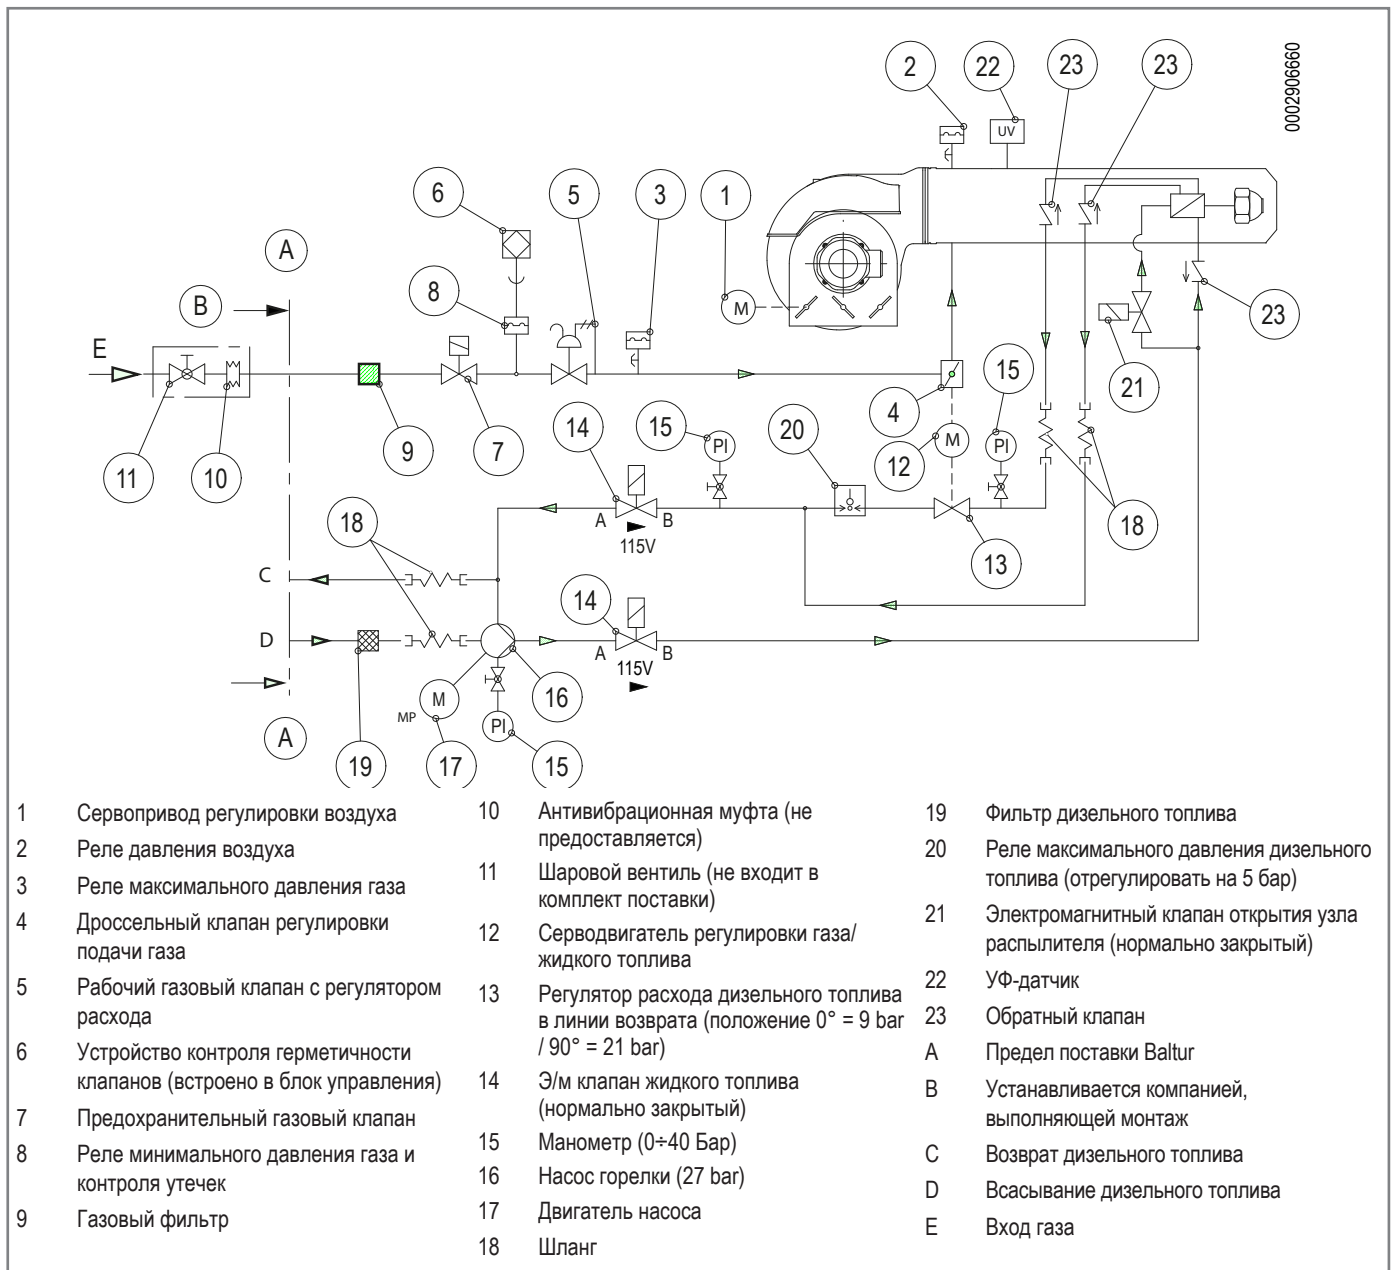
0002906660

2 22 23 23

UV

6 5 3 1

A

B

8

M

E

23

15

21

9 7

11 10

14 15 20 4

PI

12 M

PI

A B
115V

18

C

13

18

14

D

A B
115V

M
MP

PI

16

A

19 17 15

1 Сервопривод регулировки воздуха
2 Реле давления воздуха
3 Реле максимального давления газа
4 Дроссельный клапан регулировки подачи газа
5 Рабочий газовый клапан с регулятором расхода
6 Устройство контроля герметичности клапанов (встроено в блок управления)
7 Предохранительный газовый клапан
8 Реле минимального давления газа и контроля утечек
9 Газовый фильтр

10 Антивибрационная муфта (не предоставляется)
11 Шаровой вентиль (не входит в комплект поставки)
12 Серводвигатель регулировки газа/жидкого топлива
13 Регулятор расхода дизельного топлива в линии возврата (положение 0° = 9 bar / 90° = 21 bar)
14 Э/м клапан жидкого топлива (нормально закрытый)
15 Манометр (0÷40 Бар)
16 Насос горелки (27 bar)
17 Двигатель насоса
18 Шланг

19 Фильтр дизельного топлива
20 Реле максимального давления дизельного топлива (отрегулировать на 5 бар)
21 Электромагнитный клапан открытия узла распылителя (нормально закрытый)
22 УФ-датчик
23 Обратный клапан
A Предел поставки Baltur
B Устанавливается компанией, выполняющей монтаж
C Возврат дизельного топлива
D Всасывание дизельного топлива
E Вход газа